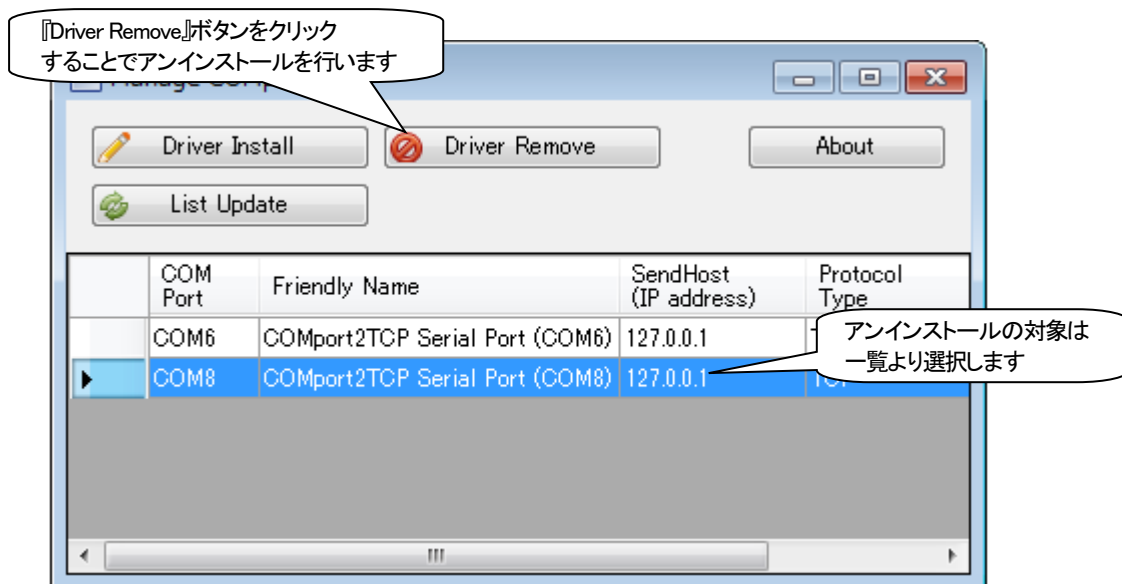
『Driver Remove』ボタンをクリックすることでアンインストールを行います

Manage COMp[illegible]

Driver Install

Driver Remove

About

List Update

| | COM Port | Friendly Name | SendHost (IP address) | Protocol Type |
|---|---|---|---|---|
| | COM6 | COMport2TCP Serial Port (COM6) | 127.0.0.1 | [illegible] |
| ▶ | COM8 | COMport2TCP Serial Port (COM8) | 127.0.0.1 | TCP |

アンインストールの対象は一覧より選択します

III